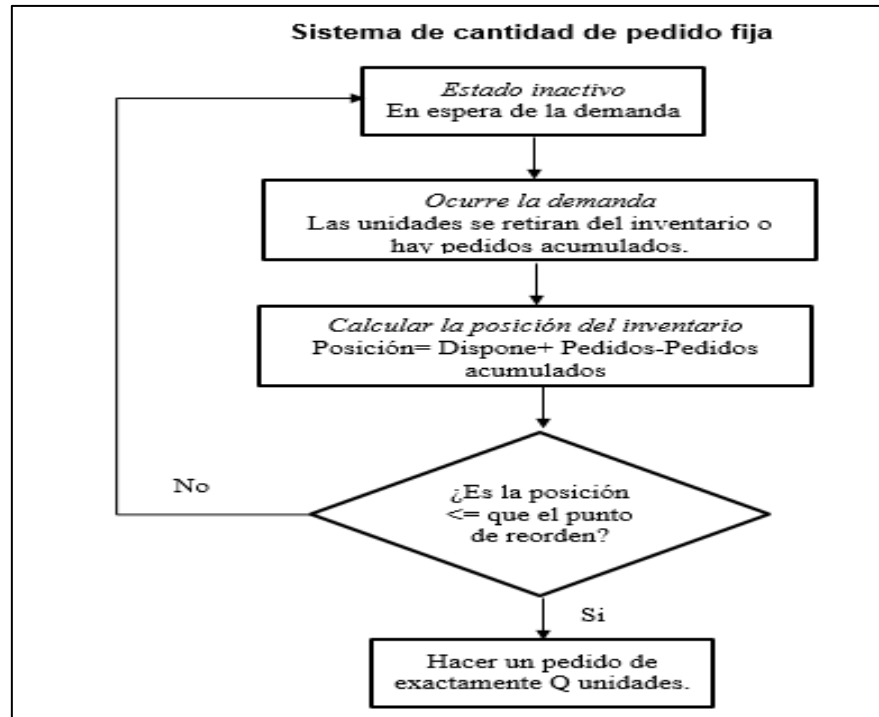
Sistema de cantidad de pedido fija

Estado inactivo
En espera de la demanda

Ocurre la demanda
Las unidades se retiran del inventario o hay pedidos acumulados.

Calcular la posición del inventario
Posición= Dispone+ Pedidos-Pedidos acumulados

No

¿Es la posición <= que el punto de reorden?

Si

Hacer un pedido de exactamente Q unidades.